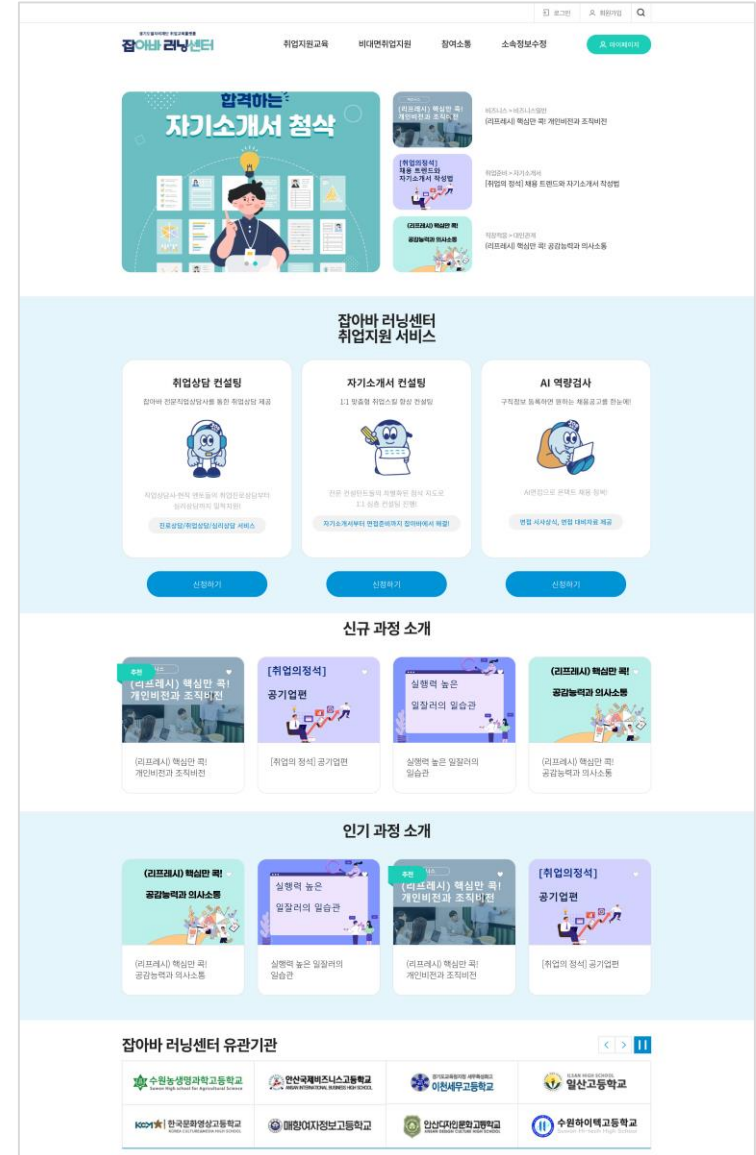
로그인 회원가입

잡아바 러닝센터

취업지원교육 비대면취업지원 참여소통 소속정보수정

마이페이지

합격하는 자기소개서 첨삭

(리프레시) 핵심만 콕! 개인비전과 조직비전

비즈니스 > 비즈니스일반
(리프레시) 핵심만 콕! 개인비전과 조직비전

[취업의정석] 채용 트렌드와 자기소개서 작성법

취업준비 > 자기소개서
[취업의 정석] 채용 트렌드와 자기소개서 작성법

(리프레시) 핵심만 콕! 공감능력과 의사소통

직장역량 > 대인관계
(리프레시) 핵심만 콕! 공감능력과 의사소통

잡아바 러닝센터 취업지원 서비스

취업상담 컨설팅
잡아바 전문직업상담사를 통한 취업상담 제공
진로상담/취업상담/심리상담 서비스

자기소개서 컨설팅
1:1 맞춤형 취업스킬 향상 컨설팅
자기소개서부터 면접준비까지 잡아바에서 해결!

AI 역량검사
구직정보 등록하면 원하는 채용공고를 한눈에!
면접 시사상식, 면접 대비자료 제공

신청하기 신청하기 신청하기

신규 과정 소개

추천
(리프레시) 핵심만 콕! 개인비전과 조직비전
(리프레시) 핵심만 콕! 개인비전과 조직비전

[취업의정석] 공기업편
[취업의 정석] 공기업편

실행력 높은 일잘러의 일습관
실행력 높은 일잘러의 일습관

(리프레시) 핵심만 콕! 공감능력과 의사소통
(리프레시) 핵심만 콕! 공감능력과 의사소통

인기 과정 소개

(리프레시) 핵심만 콕! 공감능력과 의사소통
(리프레시) 핵심만 콕! 공감능력과 의사소통

실행력 높은 일잘러의 일습관
실행력 높은 일잘러의 일습관

추천
(리프레시) 핵심만 콕! 개인비전과 조직비전
(리프레시) 핵심만 콕! 개인비전과 조직비전

[취업의정석] 공기업편
[취업의 정석] 공기업편

잡아바 러닝센터 유관기관

수원농생명과학고등학교
안산국제비즈니스고등학교
이천세무고등학교
일산고등학교
한국문화영상고등학교
매향여자정보고등학교
안산디자인문화고등학교
수원하이텍고등학교